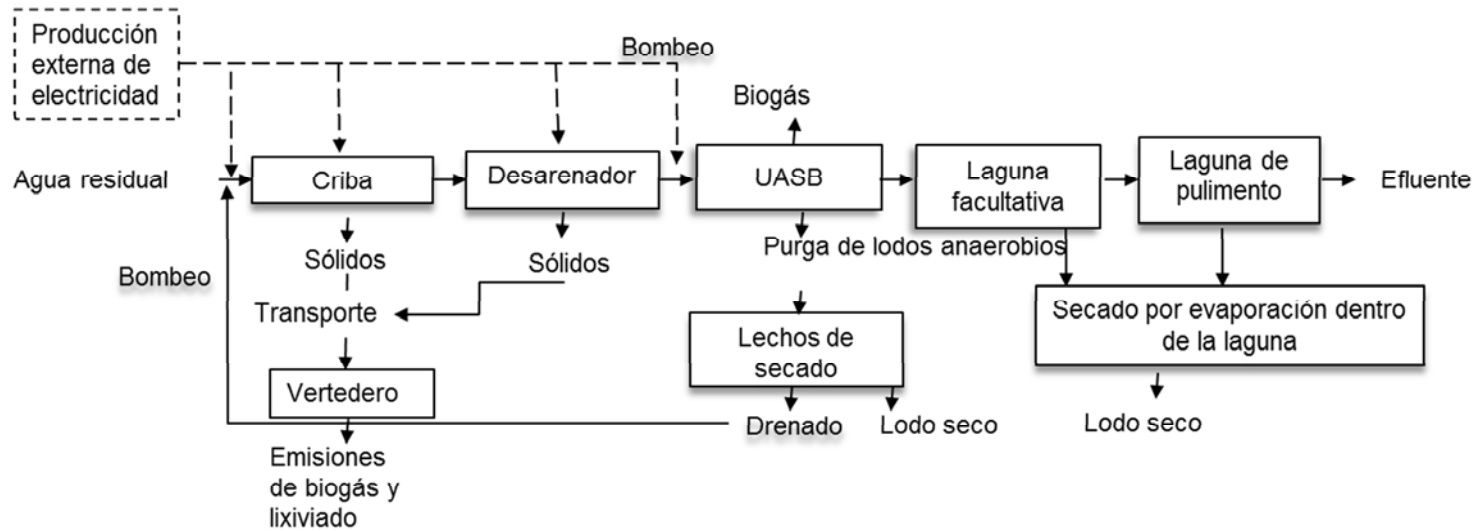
Producción externa de electricidad

Bombeo

Biogás

Agua residual

Criba

Desarenador

UASB

Laguna facultativa

Laguna de pulimento

Efluente

Sólidos

Sólidos

Purga de lodos anaerobios

Bombeo

Transporte

Lechos de secado

Secado por evaporación dentro de la laguna

Vertedero

Drenado

Lodo seco

Lodo seco

Emisiones de biogás y lixiviado